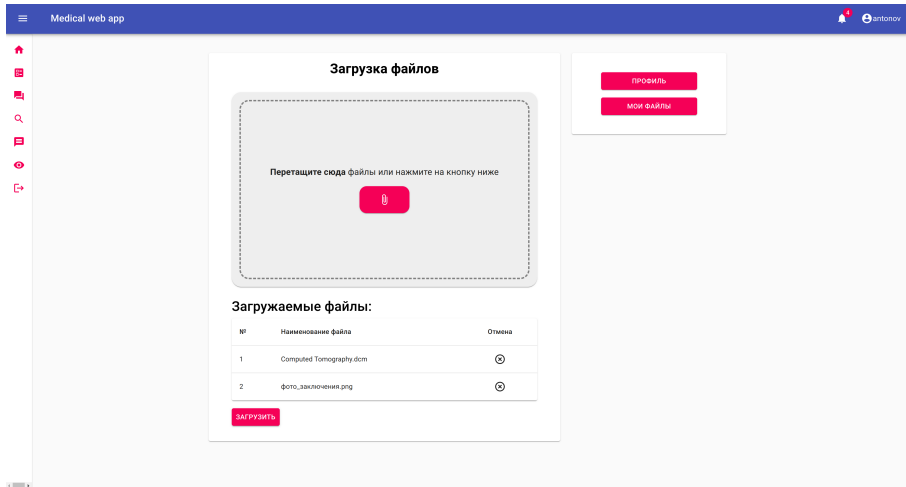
Medical web app

4

antonov

Загрузка файлов

Перетащите сюда файлы или нажмите на кнопку ниже

Загружаемые файлы:

| № | Наименование файла | Отмена |
|---|---|---|
| 1 | Computed Tomography.dcm | |
| 2 | фото_заключения.png | |

ЗАГРУЗИТЬ

ПРОФИЛЬ

МОИ ФАЙЛЫ